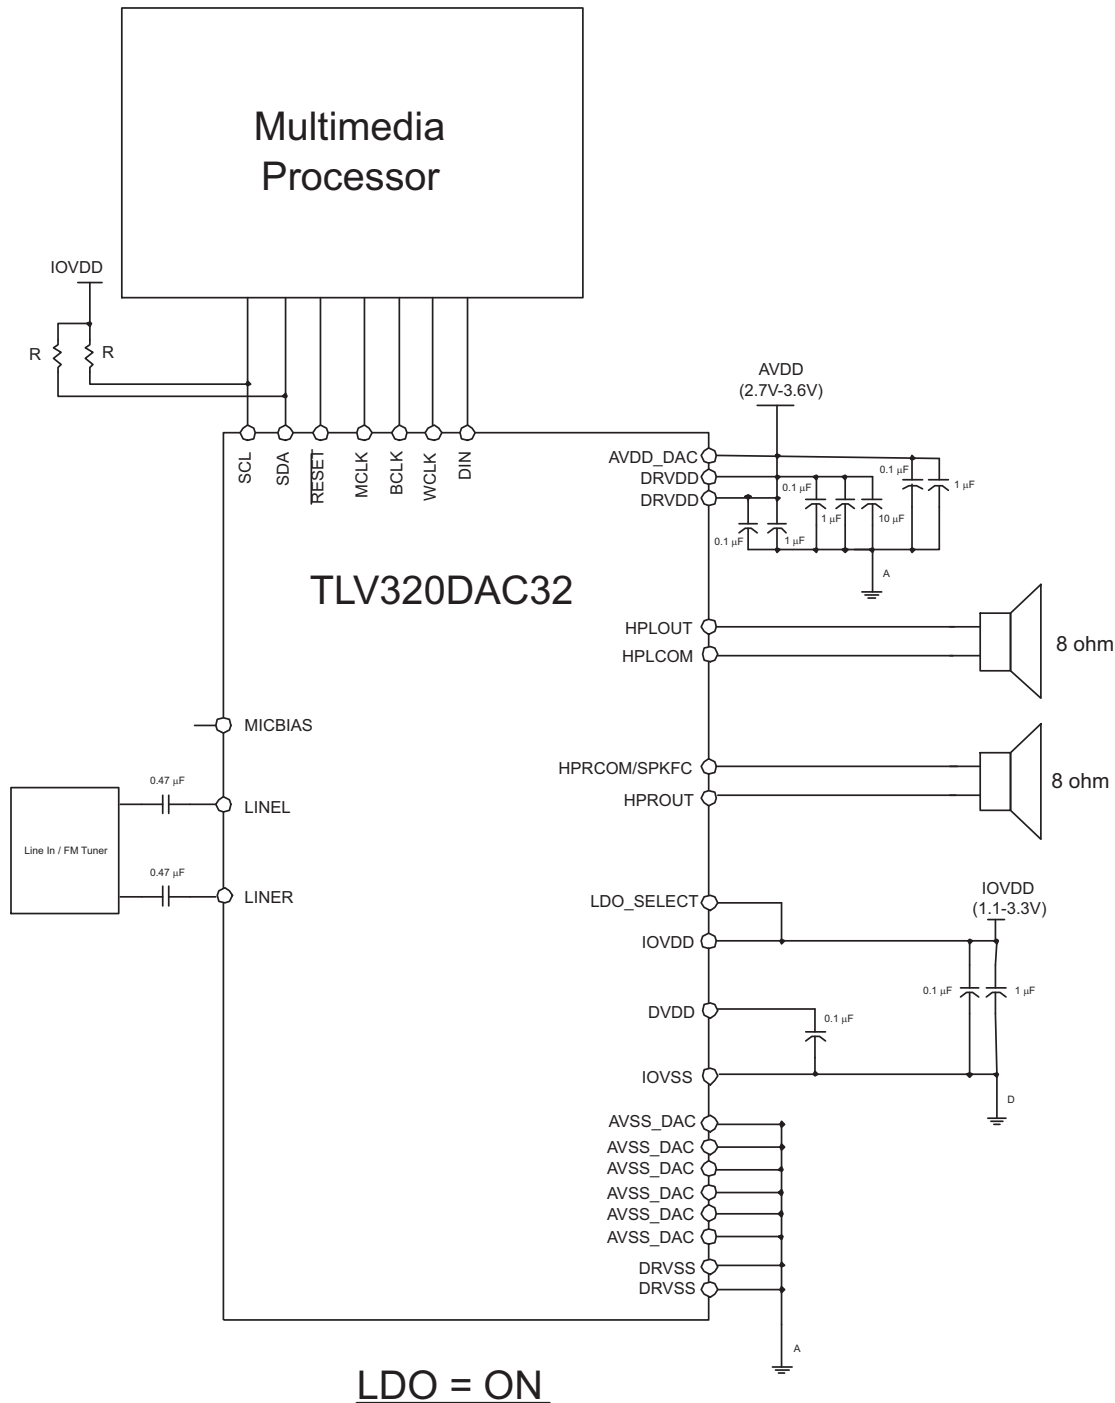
Multimedia Processor

IOVDD

R

R

SCL
SDA
RESET
MCLK
BCLK
WCLK
DIN

AVDD
(2.7V-3.6V)

AVDD_DAC
DRVDD
DRVDD

0.1 μF
1 μF
0.1 μF
1 μF
0.1 μF
1 μF
10 μF
0.1 μF
1 μF

A

TLV320DAC32

HPLOUT
HPLCOM

8 ohm

MICBIAS

HPRCOM/SPKFC
HPROUT

8 ohm

0.47 μF
LINEL

Line In / FM Tuner

0.47 μF
LINER

LDO_SELECT
IOVDD

IOVDD
(1.1-3.3V)

0.1 μF
1 μF

DVDD
0.1 μF

IOVSS

D

AVSS_DAC
AVSS_DAC
AVSS_DAC
AVSS_DAC
AVSS_DAC
AVSS_DAC
DRVSS
DRVSS

A

LDO = ON